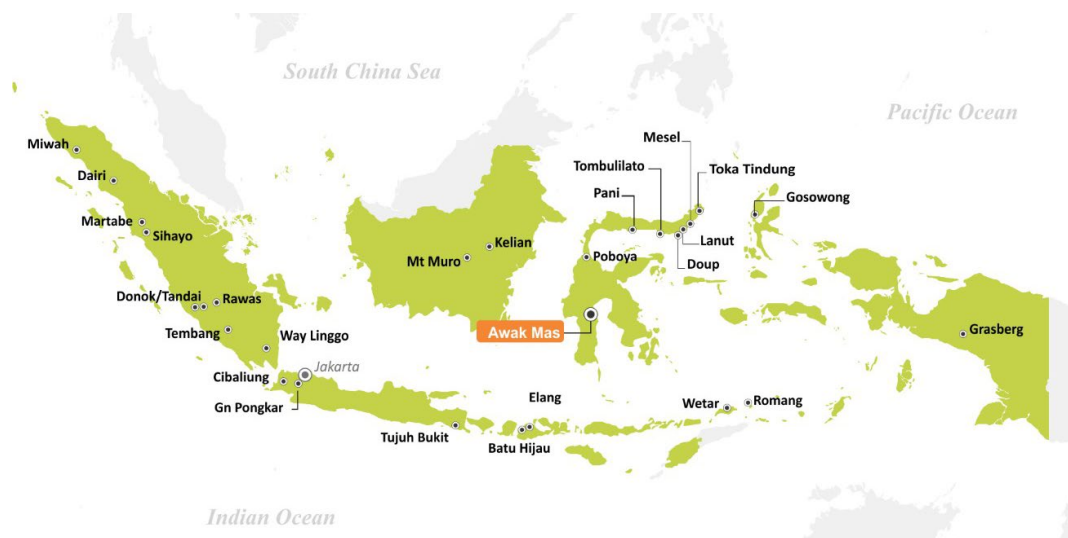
South China Sea

Pacific Ocean

Miwah
Dairi
Martabe
Sihayo
Donok/Tandai
Rawas
Tembang
Way Linggo
Jakarta
Cibaliung
Gn Pongkar
Mt Muro
Kelian
Tombulilato
Mesel
Toka Tindung
Pani
Lanut
Doup
Gosowong
Poboya
Awak Mas
Grasberg
Elang
Wetar
Romang
Tujuh Bukit
Batu Hijau

Indian Ocean